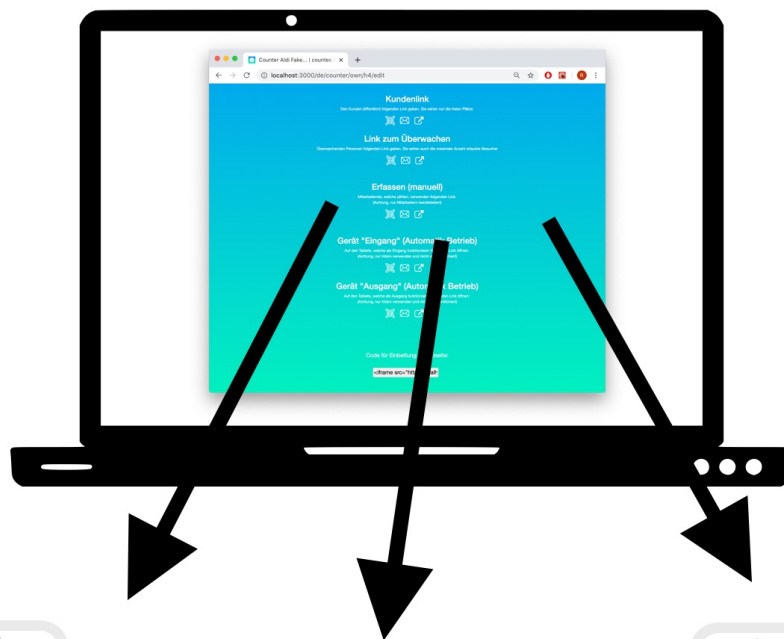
Counter Aldi Fake... | counter ×
localhost:3000/de/counter/own/h4/edit

Kundenlink
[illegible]

Link zum Überwachen
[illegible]

Erfassen (manuell)
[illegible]

Gerät "Eingang" (Automa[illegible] Betrieb)
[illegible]

Gerät "Ausgang" (Autom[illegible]k Betrieb)
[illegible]

Code für Einbettung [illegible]

<iframe src="htt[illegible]